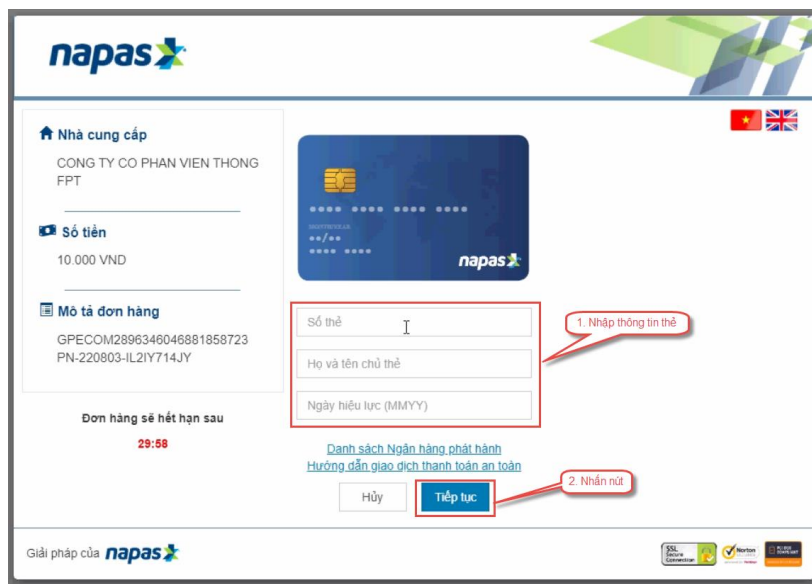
napas

Nhà cung cấp
CONG TY CO PHAN VIEN THONG FPT

Số tiền
10.000 VND

Mô tả đơn hàng
GPECOM2896346046881858723 PN-220803-IL2IY714JY

Đơn hàng sẽ hết hạn sau
29:58

•••• •••• •••• ••••
••/••
•••• ••••
napas

Số thẻ
Họ và tên chủ thẻ
Ngày hiệu lực (MMYY)

1. Nhập thông tin thẻ

Danh sách Ngân hàng phát hành
Hướng dẫn giao dịch thanh toán an toàn

Hủy
Tiếp tục

2. Nhấn nút

Giải pháp của napas

SSL Secure Connection
Norton
PCI DSS